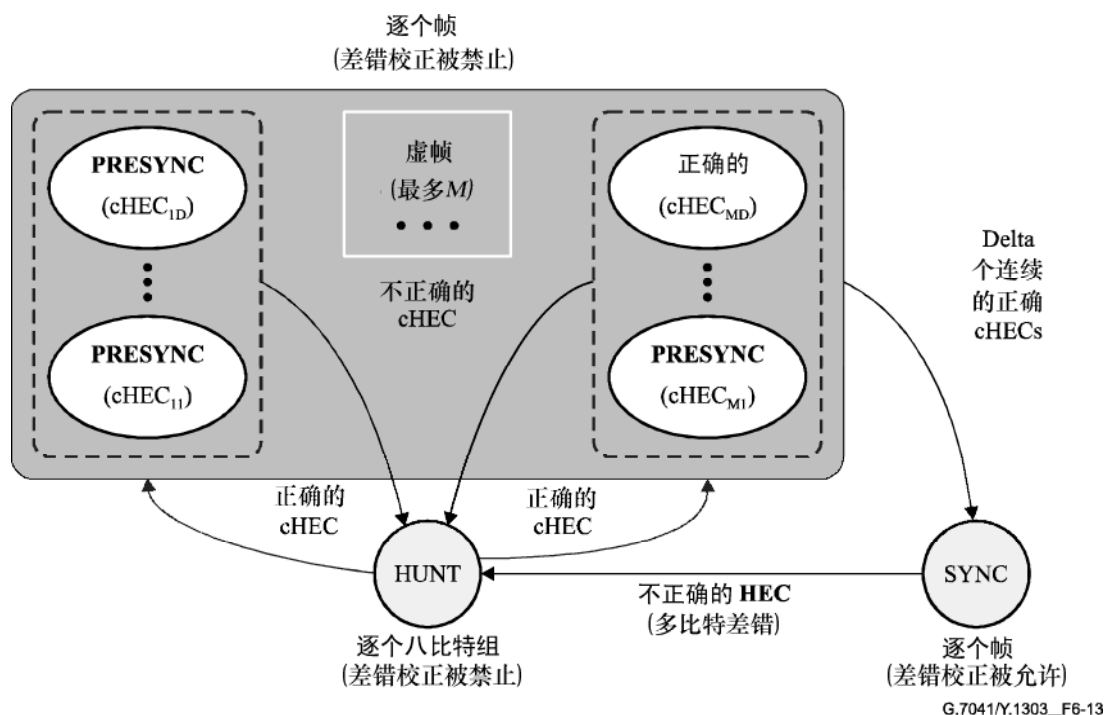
逐个帧
(差错校正被禁止)

PRESYNC
($cHEC_{1D}$)

PRESYNC
($cHEC_{11}$)

虚帧
(最多$M$)
• • •

不正确的
cHEC

正确的
($cHEC_{MD}$)

PRESYNC
($cHEC_{M1}$)

Delta
个连续
的正确
cHECs

正确的
cHEC

正确的
cHEC

HUNT

SYNC

不正确的 HEC
(多比特差错)

逐个八比特组
(差错校正被禁止)

逐个帧
(差错校正被允许)

G.7041/Y.1303_F6-13